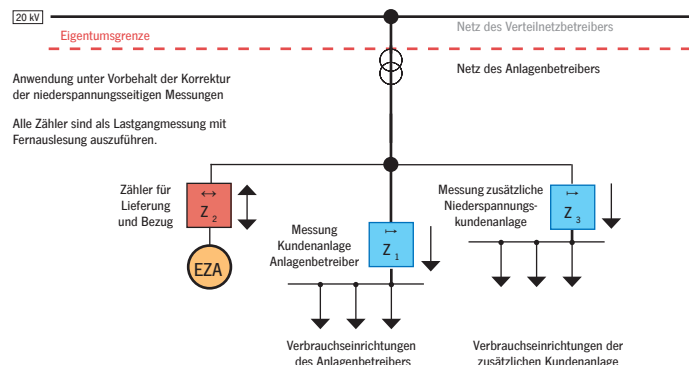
20 kV

Eigentumsgrenze

Netz des Verteilnetzbetreibers

Netz des Anlagenbetreibers

Anwendung unter Vorbehalt der Korrektur der niederspannungsseitigen Messungen

Alle Zähler sind als Lastgangmessung mit Fernauslesung auszuführen.

Zähler für Lieferung und Bezug

↔
$Z_2$

EZA

Messung Kundenanlage Anlagenbetreiber

↦
$Z_1$

Messung zusätzliche Niederspannungskundenanlage

↦
$Z_3$

Verbrauchseinrichtungen des Anlagenbetreibers

Verbrauchseinrichtungen der zusätzlichen Kundenanlage